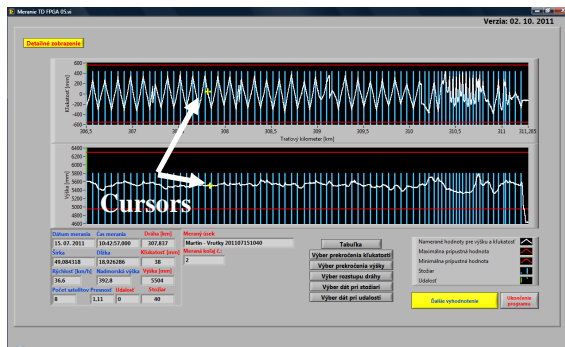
Meranie TO FPGA 05.vi

Verzia: 02. 10. 2011

Detailné zobrazenie

Kľukatosť [mm]
600
400
200
0
-200
-400
-600
306,5
307
307,5
308
308,5
309
309,5
310
310,5
311
311,265
Traťový kilometer [km]

Výška [mm]
6400
6200
6000
5800
5600
5400
5200
5000
4800
4600

Cursors

Dátum merania
15. 07. 2011
Čas merania
10:42:57,000
Dráha [km]
307,837
Meraný úsek
Martin - Vrútky 201107151040
Šírka
49,084318
Dĺžka
18,926286
Kľukatosť [mm]
38
Meraná koľaj č.
2
Rýchlosť [km/h]
36,6
Nadmorská výška
392,8
Výška [mm]
5504
Počet satelitov
8
Presnosť
1,11
Udalosť
0
Stožiar
40

Tabuľka
Výber prekročenia kľukatosti
Výber prekročenia výšky
Výber rozstupu dráhy
Výber dát pri stožiari
Výber dát pri udalosti

Namerané hodnoty pre výšku a kľukatosť
Maximálna prípustná hodnota
Minimálna prípustná hodnota
Stožiar
Udalosť

Ďalšie vyhodnotenie
Ukončenie programu